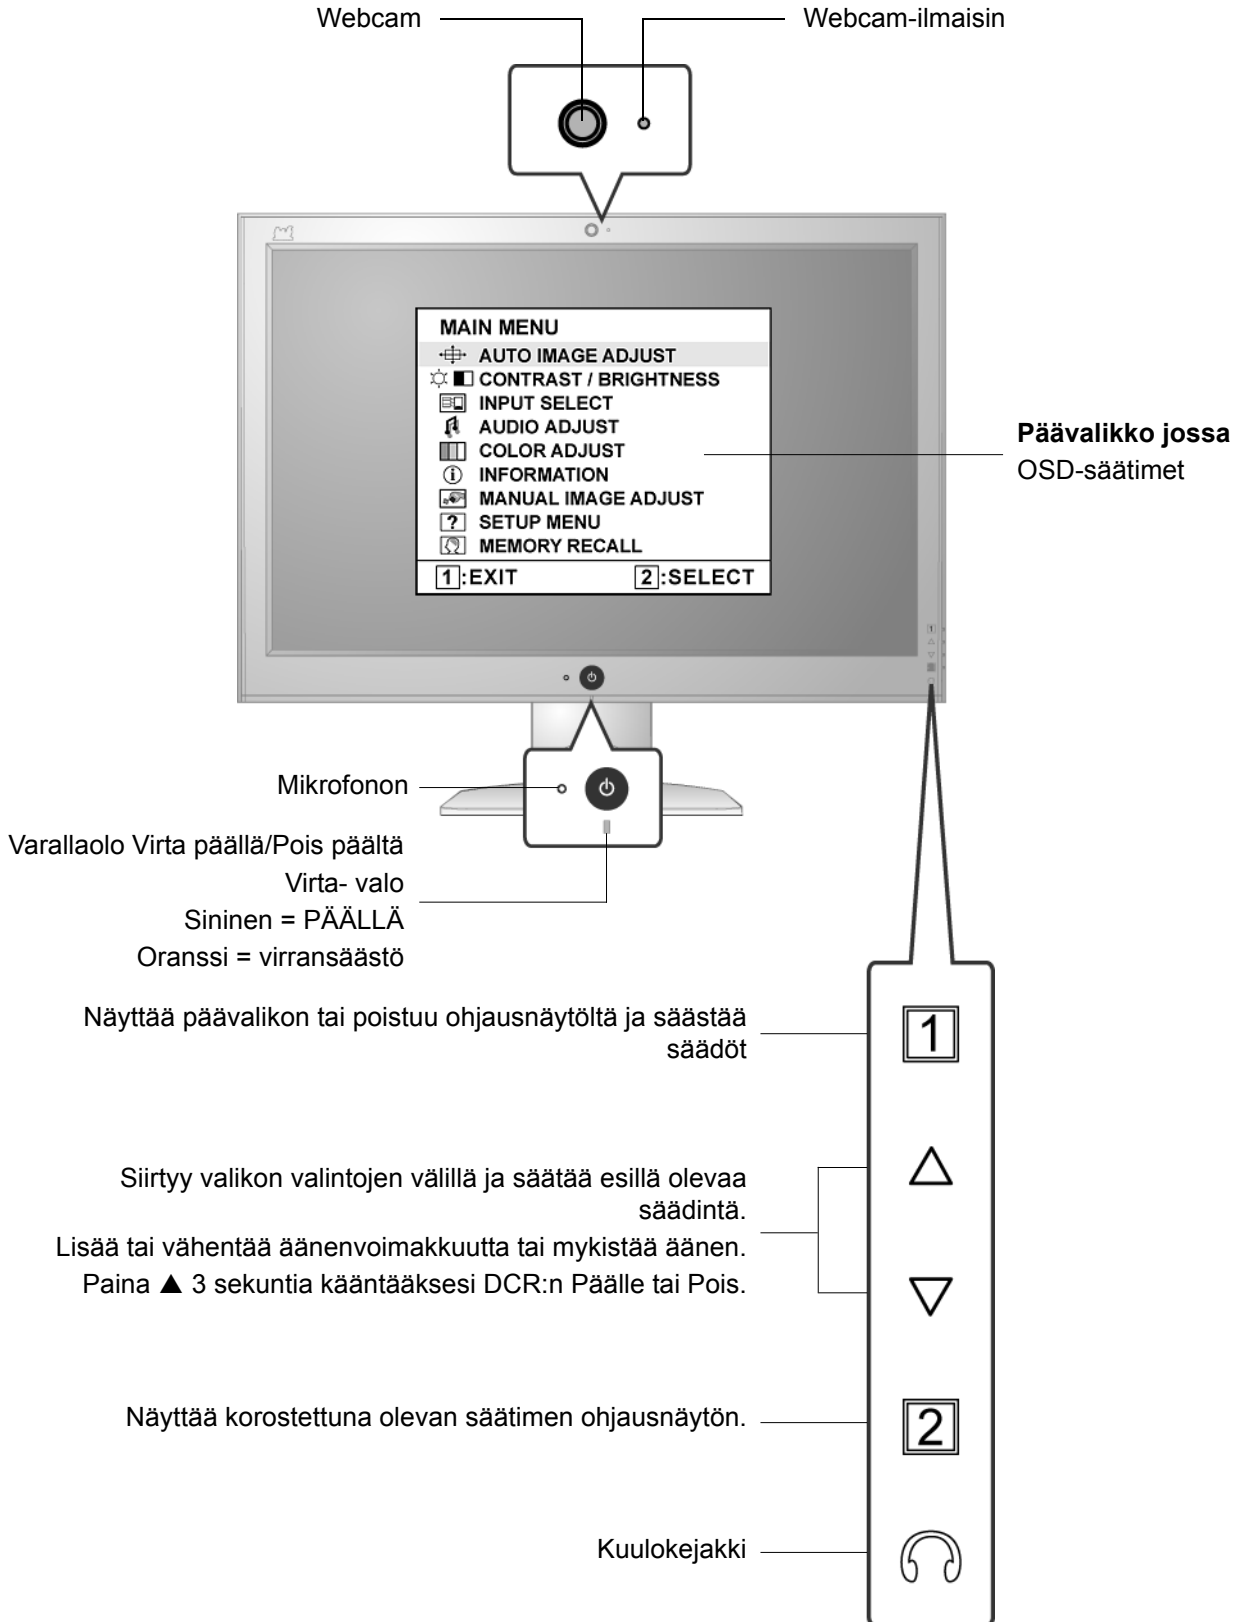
Webcam

Webcam-ilmaisin

MAIN MENU
AUTO IMAGE ADJUST
CONTRAST / BRIGHTNESS
INPUT SELECT
AUDIO ADJUST
COLOR ADJUST
INFORMATION
MANUAL IMAGE ADJUST
SETUP MENU
MEMORY RECALL
1:EXIT 2:SELECT

**Päävalikko jossa** OSD-säätimet

Mikrofonon

Varallaolo Virta päällä/Pois päältä
Virta- valo
Sininen = PÄÄLLÄ
Oranssi = virransäästö

Näyttää päävalikon tai poistuu ohjausnäytöltä ja säästää säädöt

1

Siirtyy valikon valintojen välillä ja säätää esillä olevaa säädintä.
Lisää tai vähentää äänenvoimakkuutta tai mykistää äänen.
Paina ▲ 3 sekuntia kääntääksesi DCR:n Päälle tai Pois.

△

▽

Näyttää korostettuna olevan säätimen ohjausnäytön.

2

Kuulokejakki